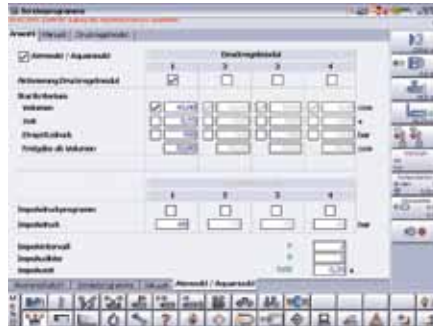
Einstellprogramme

Anwahl | Ablauf | Druckregelmodul

Antwahl / Aquaradil | Einspritzmodul

1 2 3 4

Aktivierung Einspritzmodul

Startkriterium

Volumen ccm

Zeit s

Einspritzdruck bar

Freigabe ab Volumen ccm

1 2 3 4

Impulsdruckprogramm

Impulsdruck bar

Impulsdauer

Impulsanzahl

Impulszeit

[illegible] | Einstellprogramme | Ablauf | Anwahl / Aquaradil